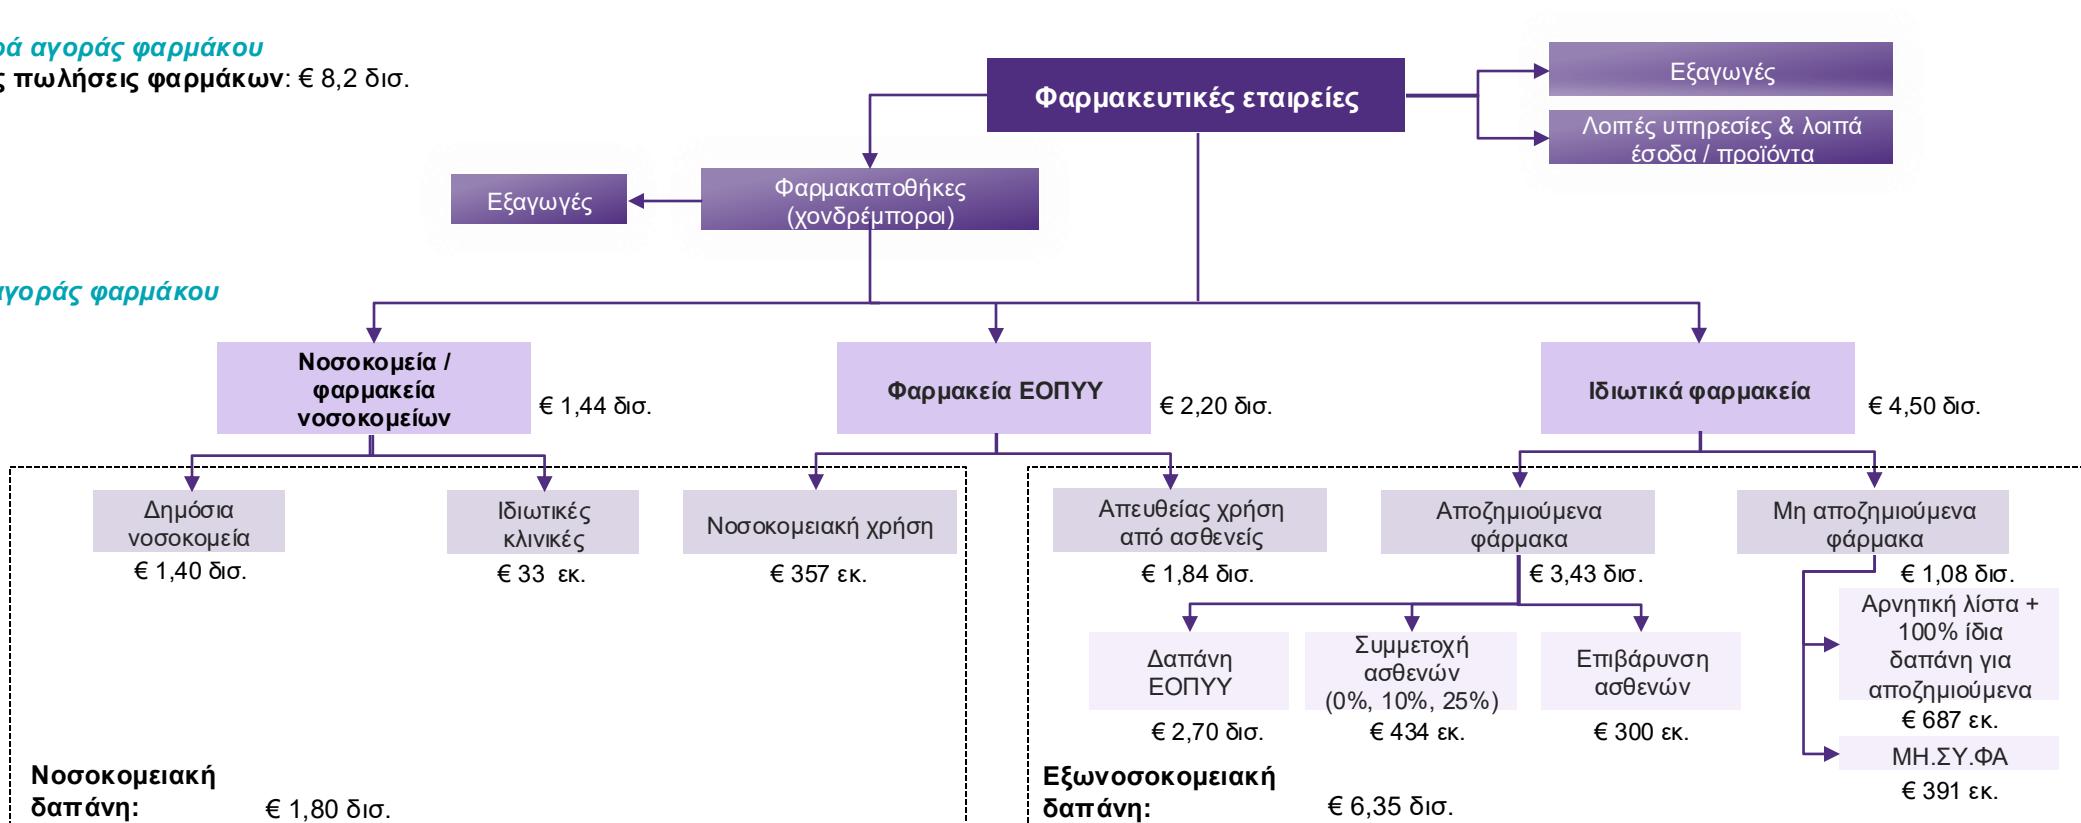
ρά αγοράς φαρμάκου
ς πωλήσεις φαρμάκων: € 8,2 δισ.

Φαρμακευτικές εταιρείες

Εξαγωγές

Λοιπές υπηρεσίες & λοιπά έσοδα / προϊόντα

Εξαγωγές

Φαρμακαποθήκες (χονδρέμποροι)

αγοράς φαρμάκου

Νοσοκομεία / φαρμακεία νοσοκομείων
€ 1,44 δισ.

Φαρμακεία ΕΟΠΥΥ
€ 2,20 δισ.

Ιδιωτικά φαρμακεία
€ 4,50 δισ.

Δημόσια νοσοκομεία
€ 1,40 δισ.

Ιδιωτικές κλινικές
€ 33 εκ.

Νοσοκομειακή χρήση
€ 357 εκ.

Απευθείας χρήση από ασθενείς
€ 1,84 δισ.

Αποζημιούμενα φάρμακα
€ 3,43 δισ.

Μη αποζημιούμενα φάρμακα
€ 1,08 δισ.

Δαπάνη ΕΟΠΥΥ
€ 2,70 δισ.

Συμμετοχή ασθενών (0%, 10%, 25%)
€ 434 εκ.

Επιβάρυνση ασθενών
€ 300 εκ.

Αρνητική λίστα + 100% ίδια δαπάνη για αποζημιούμενα
€ 687 εκ.

ΜΗ.ΣΥ.ΦΑ
€ 391 εκ.

Νοσοκομειακή δαπάνη: € 1,80 δισ.

Εξωνοσοκομειακή δαπάνη: € 6,35 δισ.